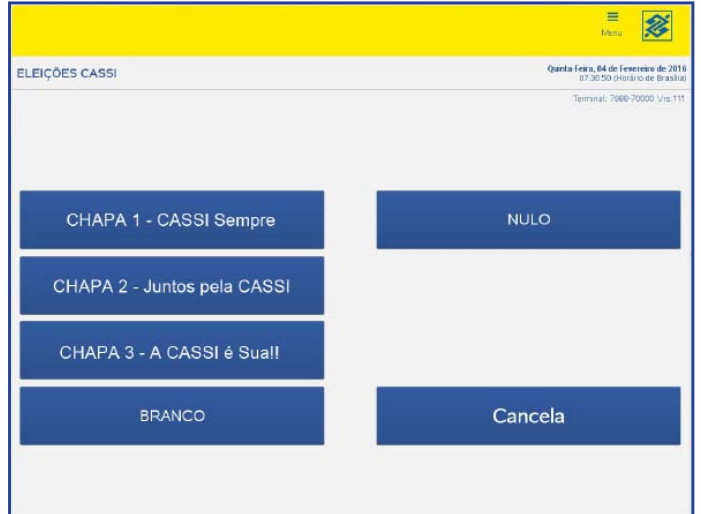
Menu

ELEIÇÕES CASSI

Quinta-feira, 04 de Fevereiro de 2016
07:30:50 (Horário de Brasília)

Terminal: 7888-70000 Vrs.111

CHAPA 1 - CASSI Sempre

NULO

CHAPA 2 - Juntos pela CASSI

CHAPA 3 - A CASSI é Sua!!

BRANCO

Cancela